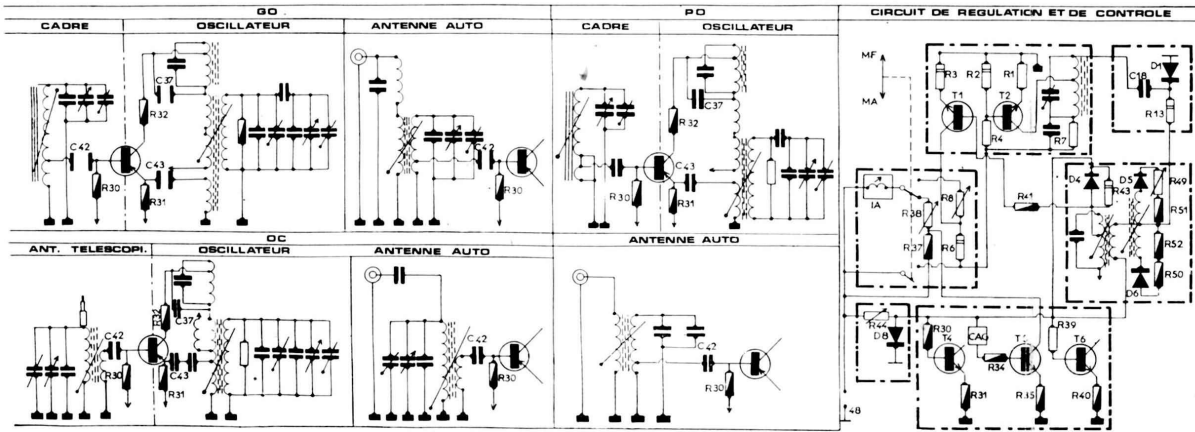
GO

CADRE

OSCILLATEUR

C37

R32

C42

C43

R30

R31

ANTENNE AUTO

C42

R30

PO

CADRE

OSCILLATEUR

C37

R32

C43

R30

R31

CIRCUIT DE REGULATION ET DE CONTROLE

MF

MA

R3

R2

R1

T1

T2

R4

R7

C18

D1

R13

R41

IA

R38

R8

R37

R6

D4

D5

R43

R49

R51

R52

R50

D6

OC

ANT. TELESCOPI.

OSCILLATEUR

C37

R32

C42

C43

R30

R31

ANTENNE AUTO

C42

R30

ANTENNE AUTO

C42

R30

R44

D8

R30

T4

CAG

R34

T5

R39

T6

R31

R35

R40

48